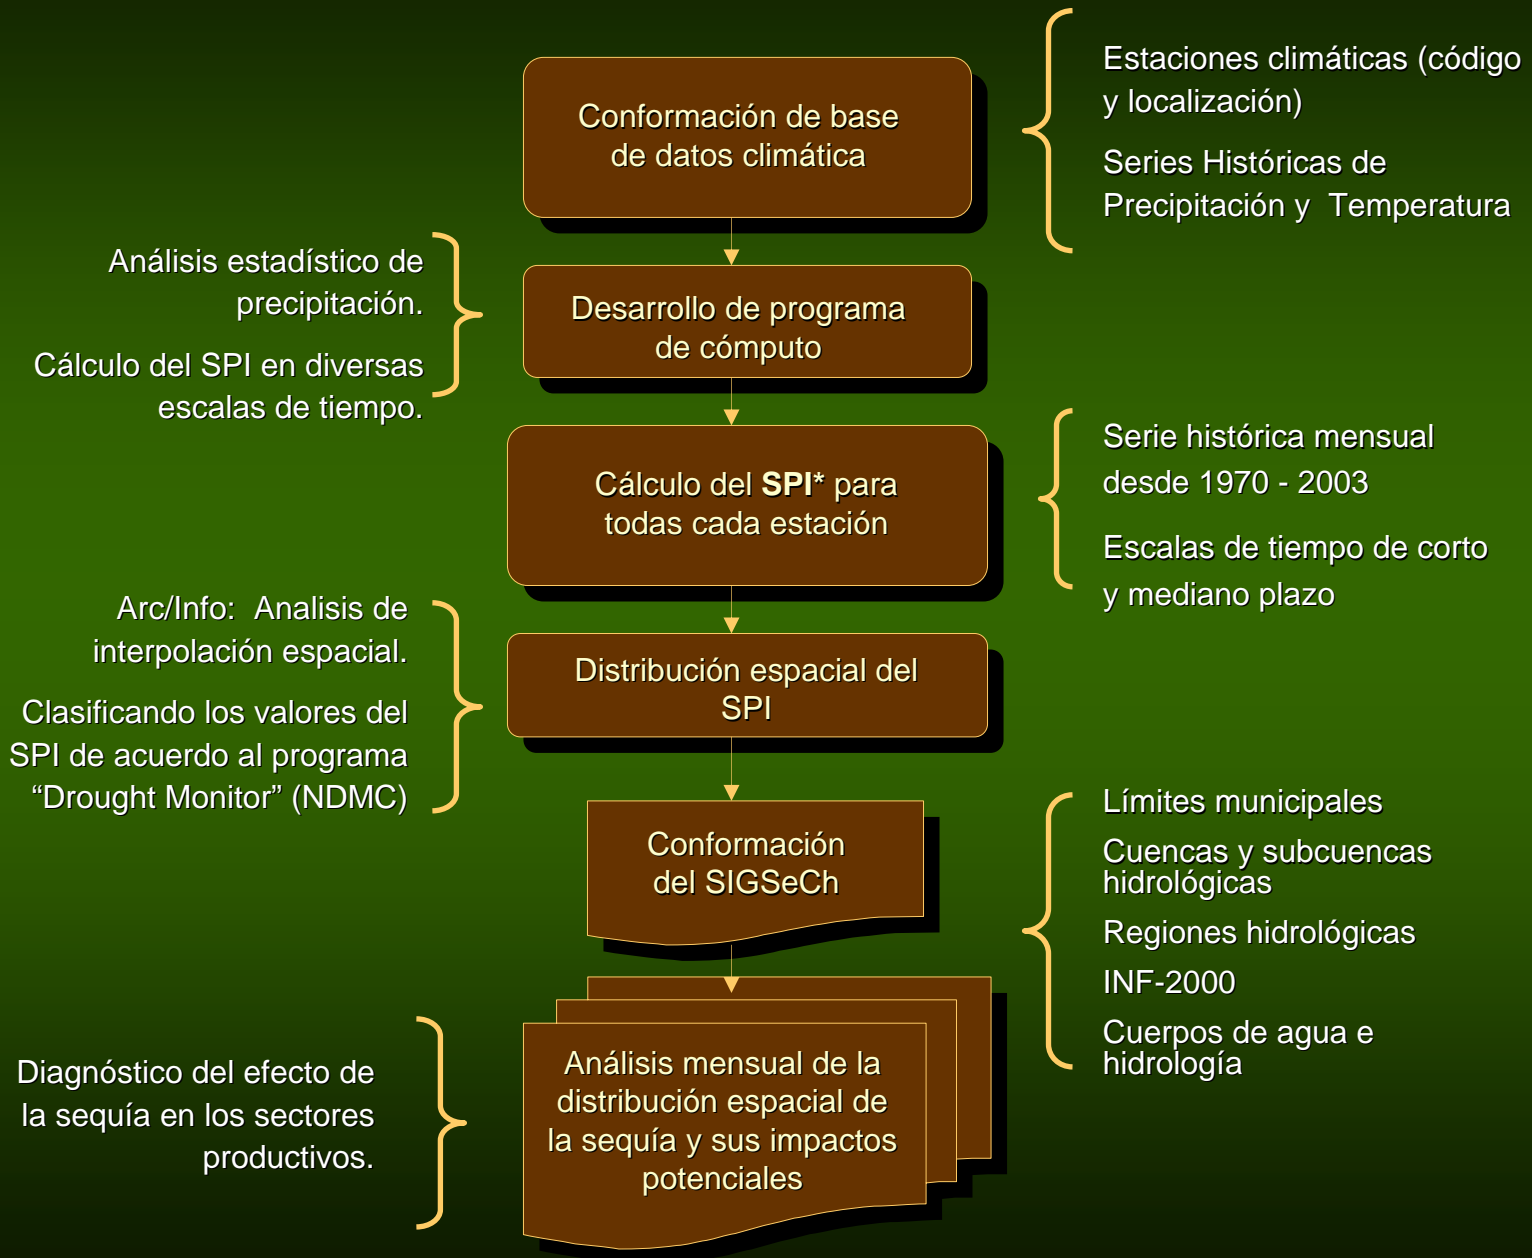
Conformación de base de datos climática

Estaciones climáticas (código y localización)

Series Históricas de Precipitación y Temperatura

Análisis estadístico de precipitación.

Cálculo del SPI en diversas escalas de tiempo.

Desarrollo de programa de cómputo

Cálculo del **SPI*** para todas cada estación

Serie histórica mensual desde 1970 - 2003

Escalas de tiempo de corto y mediano plazo

Arc/Info: Analisis de interpolación espacial.

Clasificando los valores del SPI de acuerdo al programa “Drought Monitor” (NDMC)

Distribución espacial del SPI

Conformación del SIGSeCh

Límites municipales

Cuencas y subcuencas hidrológicas

Regiones hidrológicas

INF-2000

Cuerpos de agua e hidrología

Diagnóstico del efecto de la sequía en los sectores productivos.

Análisis mensual de la distribución espacial de la sequía y sus impactos potenciales